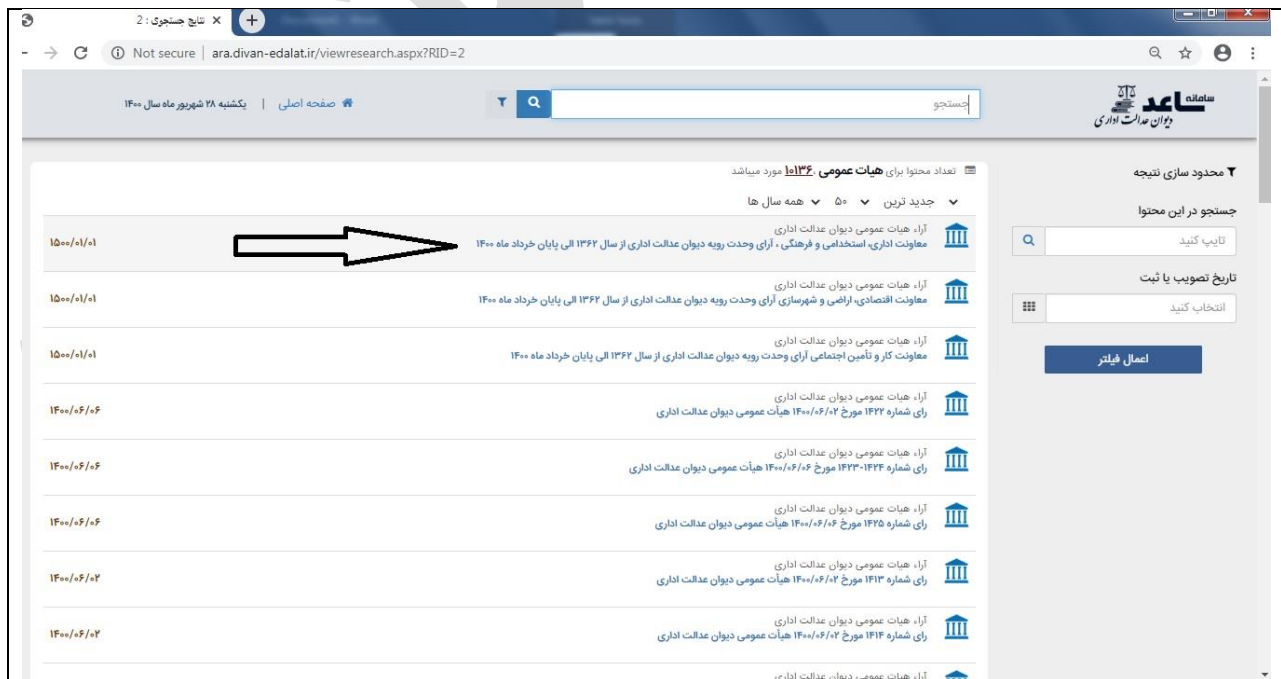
نتایج جستجوی : 2
Not secure | ara.divan-edalat.ir/viewresearch.aspx?RID=2

سامانه ساعد
دیوان عدالت اداری

جستجو

صفحه اصلی | یکشنبه ۲۸ شهریور ماه سال ۱۴۰۰

محدود سازی نتیجه
جستجو در این محتوا
تایپ کنید
تاریخ تصویب یا ثبت
انتخاب کنید
اعمال فیلتر

تعداد محتوا برای هیات عمومی ،۱۰۱۳۶ مورد میباشد
جدید ترین ۵۰ همه سال ها

آراء هیات عمومی دیوان عدالت اداری
معاونت اداری، استخدامی و فرهنگی ، آرای وحدت رویه دیوان عدالت اداری از سال ۱۳۶۲ الی پایان خرداد ماه ۱۴۰۰
۱۵۰۰/۰۱/۰۱

آراء هیات عمومی دیوان عدالت اداری
معاونت اقتصادی، اراضی و شهرسازی آرای وحدت رویه دیوان عدالت اداری از سال ۱۳۶۲ الی پایان خرداد ماه ۱۴۰۰
۱۵۰۰/۰۱/۰۱

آراء هیات عمومی دیوان عدالت اداری
معاونت کار و تأمین اجتماعی آرای وحدت رویه دیوان عدالت اداری از سال ۱۳۶۲ الی پایان خرداد ماه ۱۴۰۰
۱۵۰۰/۰۱/۰۱

آراء هیات عمومی دیوان عدالت اداری
رای شماره ۱۴۲۲ مورخ ۱۴۰۰/۰۶/۰۶ هیأت عمومی دیوان عدالت اداری
۱۴۰۰/۰۶/۰۶

آراء هیات عمومی دیوان عدالت اداری
رای شماره ۱۴۲۴-۱۴۲۳ مورخ ۱۴۰۰/۰۶/۰۶ هیأت عمومی دیوان عدالت اداری
۱۴۰۰/۰۶/۰۶

آراء هیات عمومی دیوان عدالت اداری
رای شماره ۱۴۲۵ مورخ ۱۴۰۰/۰۶/۰۶ هیأت عمومی دیوان عدالت اداری
۱۴۰۰/۰۶/۰۶

آراء هیات عمومی دیوان عدالت اداری
رای شماره ۱۴۱۳ مورخ ۱۴۰۰/۰۶/۰۲ هیأت عمومی دیوان عدالت اداری
۱۴۰۰/۰۶/۰۲

آراء هیات عمومی دیوان عدالت اداری
رای شماره ۱۴۱۴ مورخ ۱۴۰۰/۰۶/۰۲ هیأت عمومی دیوان عدالت اداری
۱۴۰۰/۰۶/۰۲

آراء هیات عمومی دیوان عدالت اداری